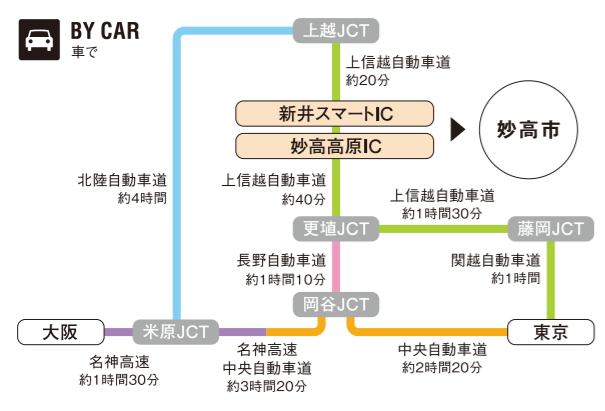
BY CAR
車で

上越JCT

上信越自動車道
約20分

新井スマートIC

妙高高原IC

妙高市

北陸自動車道
約4時間

上信越自動車道
約40分

上信越自動車道
約1時間30分

更埴JCT

藤岡JCT

長野自動車道
約1時間10分

関越自動車道
約1時間

岡谷JCT

大阪

米原JCT

東京

名神高速
約1時間30分

名神高速
中央自動車道
約3時間20分

中央自動車道
約2時間20分